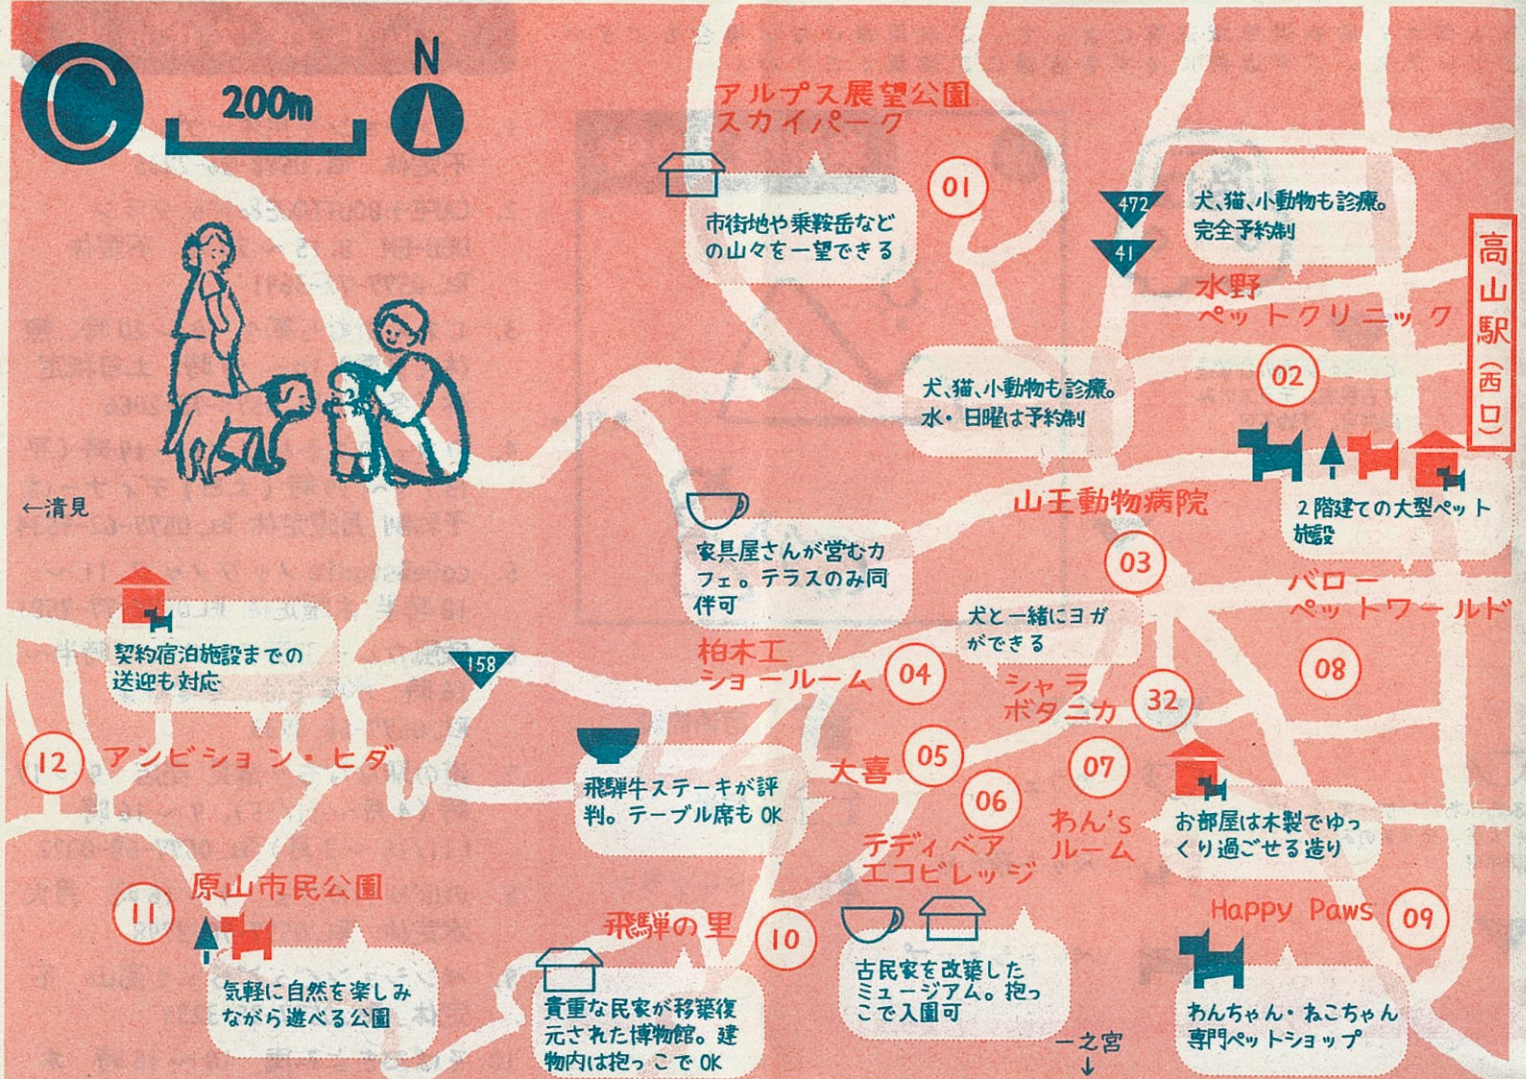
C

200m

N

アルプス展望公園
スカイパーク

市街地や乗鞍岳などの山々を一望できる

01

472

41

犬、猫、小動物も診療。完全予約制

水野
ペットクリニック

高山駅（西口）

02

犬、猫、小動物も診療。水・日曜は予約制

山王動物病院

2階建ての大型ペット施設

←清見

家具屋さんが営むカフェ。テラスのみ同伴可

03

バロー
ペットワールド

犬と一緒にヨガができる

契約宿泊施設までの送迎も対応

158

柏木工
ショールーム

04

シャラ
ボタニカ

32

08

12

アンビション・ヒダ

飛騨牛ステーキが評判。テーブル席もOK

大喜

05

07

06

わん's
ルーム

お部屋は木製でゆっくり過ごせる造り

テディベア
エコビレッジ

11

原山市民公園

飛騨の里

10

Happy Paws

09

気軽に自然を楽しみながら遊べる公園

貴重な民家が移築復元された博物館。建物内は抱っこでOK

古民家を改築したミュージアム。抱っこで入園可

一之宮
↓

わんちゃん・ねこちゃん専門ペットショップ